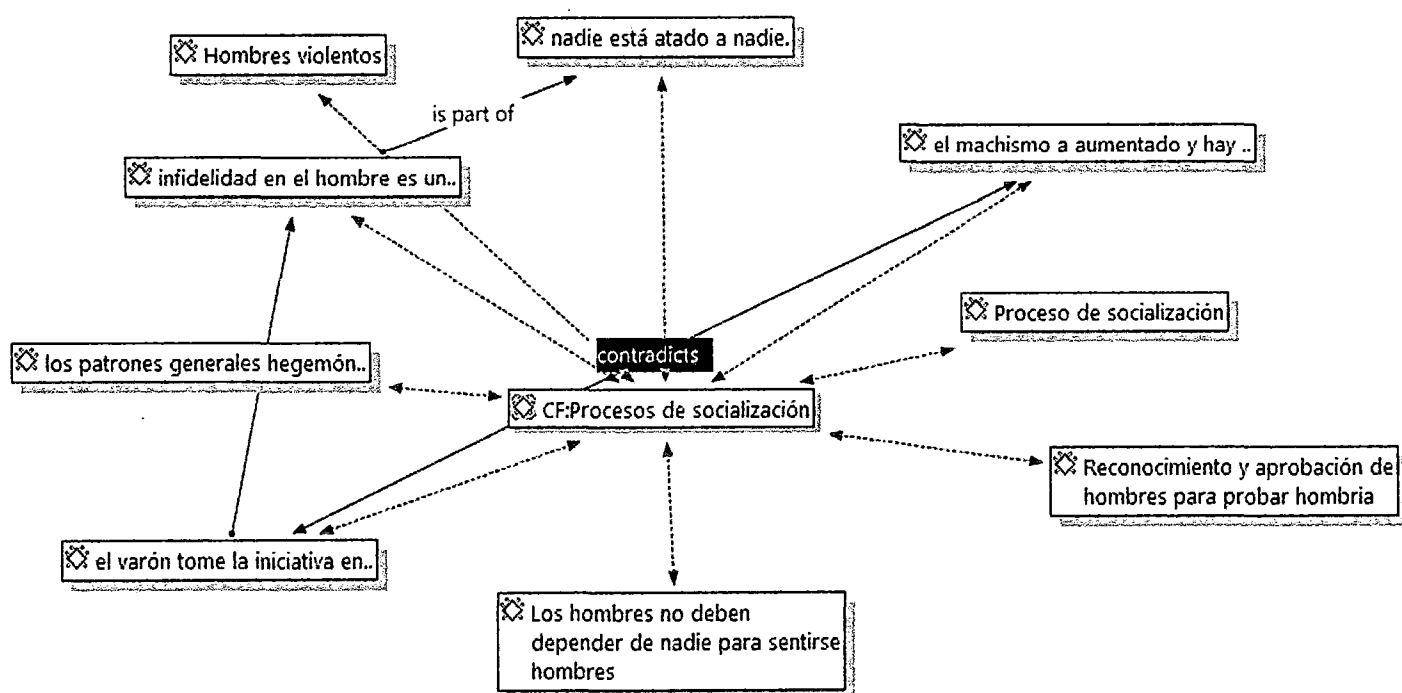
Hombres violentos

nadie está atado a nadie.

is part of

infidelidad en el hombre es un..

el machismo a aumentado y hay ..

Proceso de socialización

contradicts

los patrones generales hegemón..

CF:Procesos de socialización

Reconocimiento y aprobación de hombres para probar hombria

el varón tome la iniciativa en..

Los hombres no deben depender de nadie para sentirse hombres